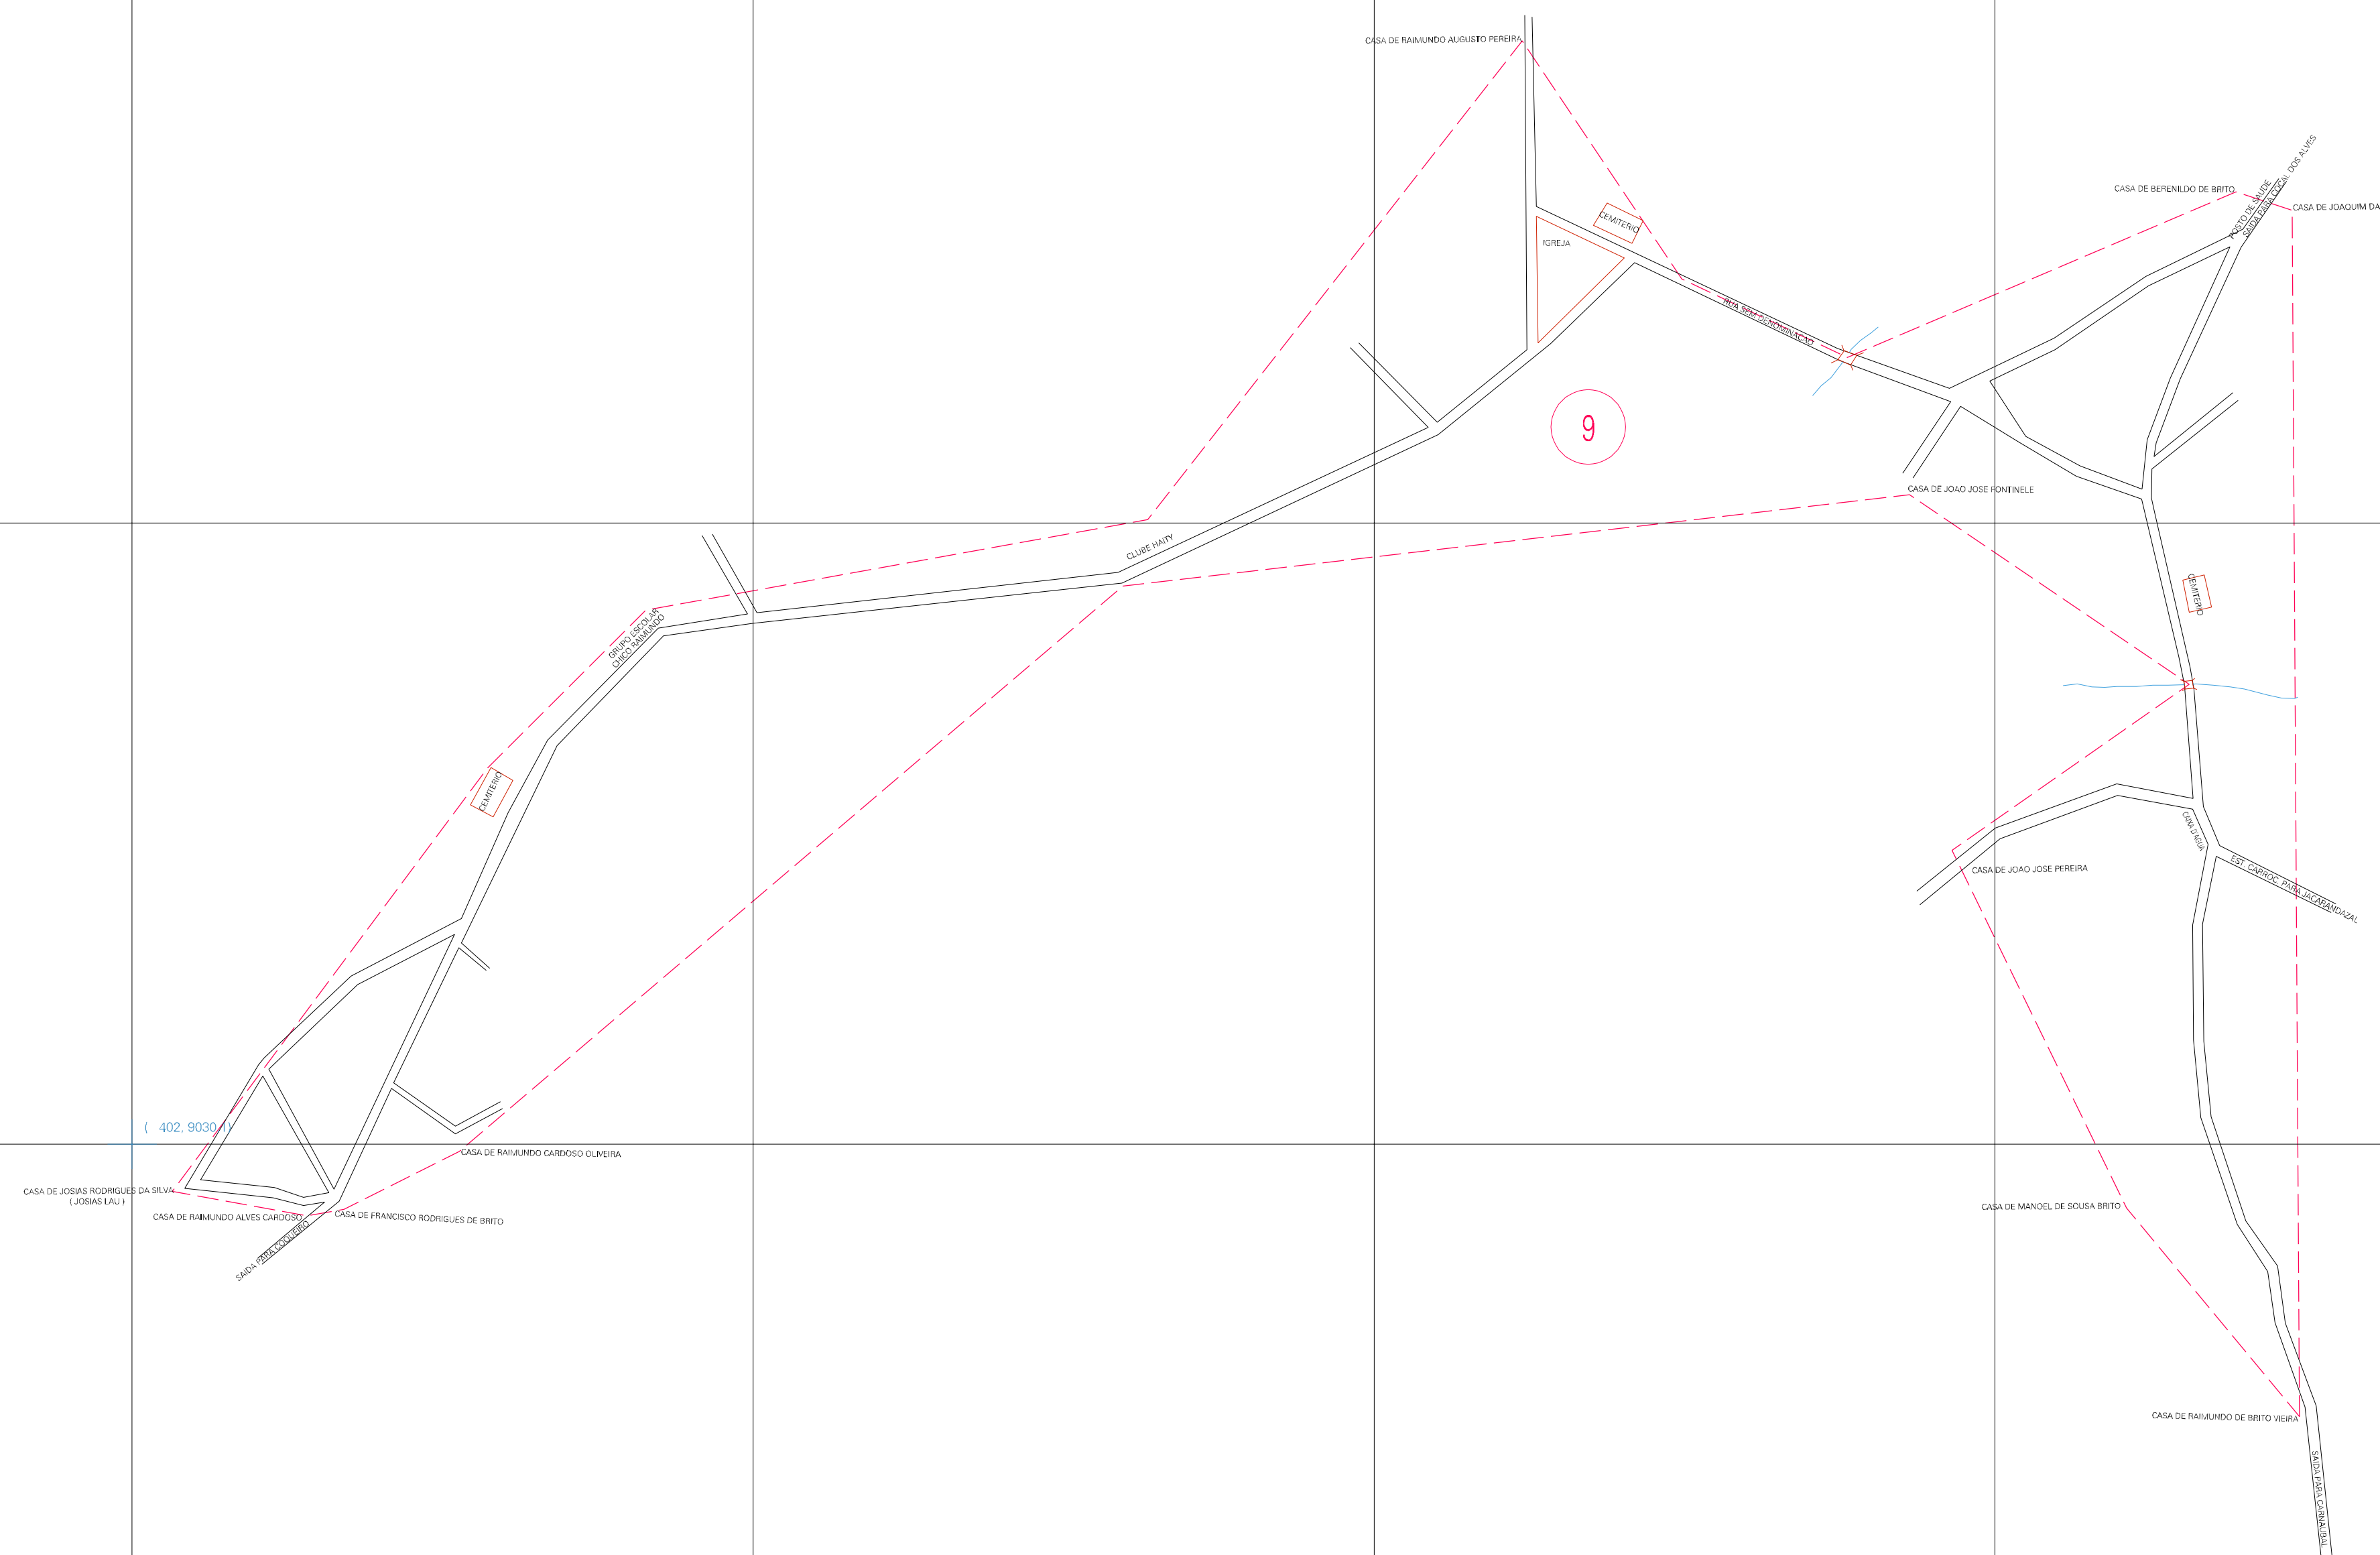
CASA DE RAIMUNDO AUGUSTO PEREIRA

CEMITERIO

IGREJA

RUA SEM DENOMINAÇÃO

CASA DE BERENILDO DE BRITO

POSTO DE SAUDE

SAIDA PARA OCAL DOS ALVES

CASA DE JOAQUIM DA

9

CASA DE JOAO JOSE FONTINELE

CLUBE HAITY

CEMITERIO

GRUPO ESCOLAR CHICO RAIMUNDO

CEMITERIO

CAIXA D'AGUA

EST. CARROC. PARA JACARANDAZAL

CASA DE JOAO JOSE PEREIRA

( 402, 9030 )

CASA DE RAIMUNDO CARDOSO OLIVEIRA

CASA DE JOSIAS RODRIGUES DA SILVA ( JOSIAS LAU )

CASA DE RAIMUNDO ALVES CARDOSO

CASA DE FRANCISCO RODRIGUES DE BRITO

SAIDA PARA COQUEIRO

CASA DE MANOEL DE SOUSA BRITO

CASA DE RAIMUNDO DE BRITO VIEIRA

SAIDA PARA CARNAUBAL